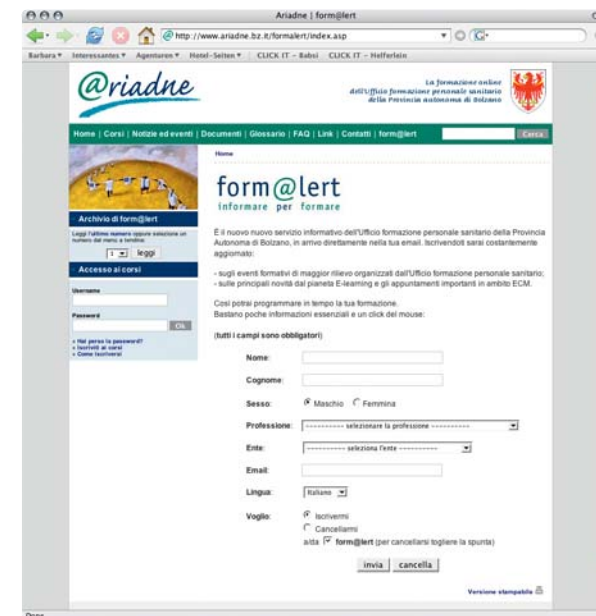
Ariadne | form@lert

http://www.ariadne.bz.it/formalert/index.asp

Barbara ▾ Interessantes ▾ Agenturen ▾ Hotel-Seiten ▾ CLICK IT – Babsi CLICK IT – Helferlein

@riadne

La formazione online dell'Ufficio formazione personale sanitario della Provincia autonoma di Bolzano

Home | Corsi | Notizie ed eventi | Documenti | Glossario | FAQ | Link | Contatti | form@lert

Cerca

Archivio di form@lert

Leggi l'ultimo numero oppure seleziona un numero dal menù a tendina:

1 leggi

Accesso ai corsi

Username

Password

Ok

» Hai perso la password?
» Iscriviti ai corsi
» Come iscriversi

Home

form@lert
informare per formare

È il nuovo nuovo servizio informativo dell'Ufficio formazione personale sanitario della Provincia Autonoma di Bolzano, in arrivo direttamente nella tua email. Iscrivendoti sarai costantemente aggiornato:

- sugli eventi formativi di maggior rilievo organizzati dall'Ufficio formazione personale sanitario;
- sulle principali novità dal pianeta E-learning e gli appuntamenti importanti in ambito ECM.

Così potrai programmare in tempo la tua formazione.
Bastano poche informazioni essenziali e un click del mouse:

(tutti i campi sono obbligatori)

Nome:

Cognome:

Sesso: Maschio Femmina

Professione: ----------- selezionare la professione -----------

Ente: ----------- seleziona l'ente -----------

Email:

Lingua: Italiano

Voglio: Iscrivermi
Cancellarmi
alla form@lert (per cancellarsi togliere la spunta)

invia cancella

Versione stampabile

Done